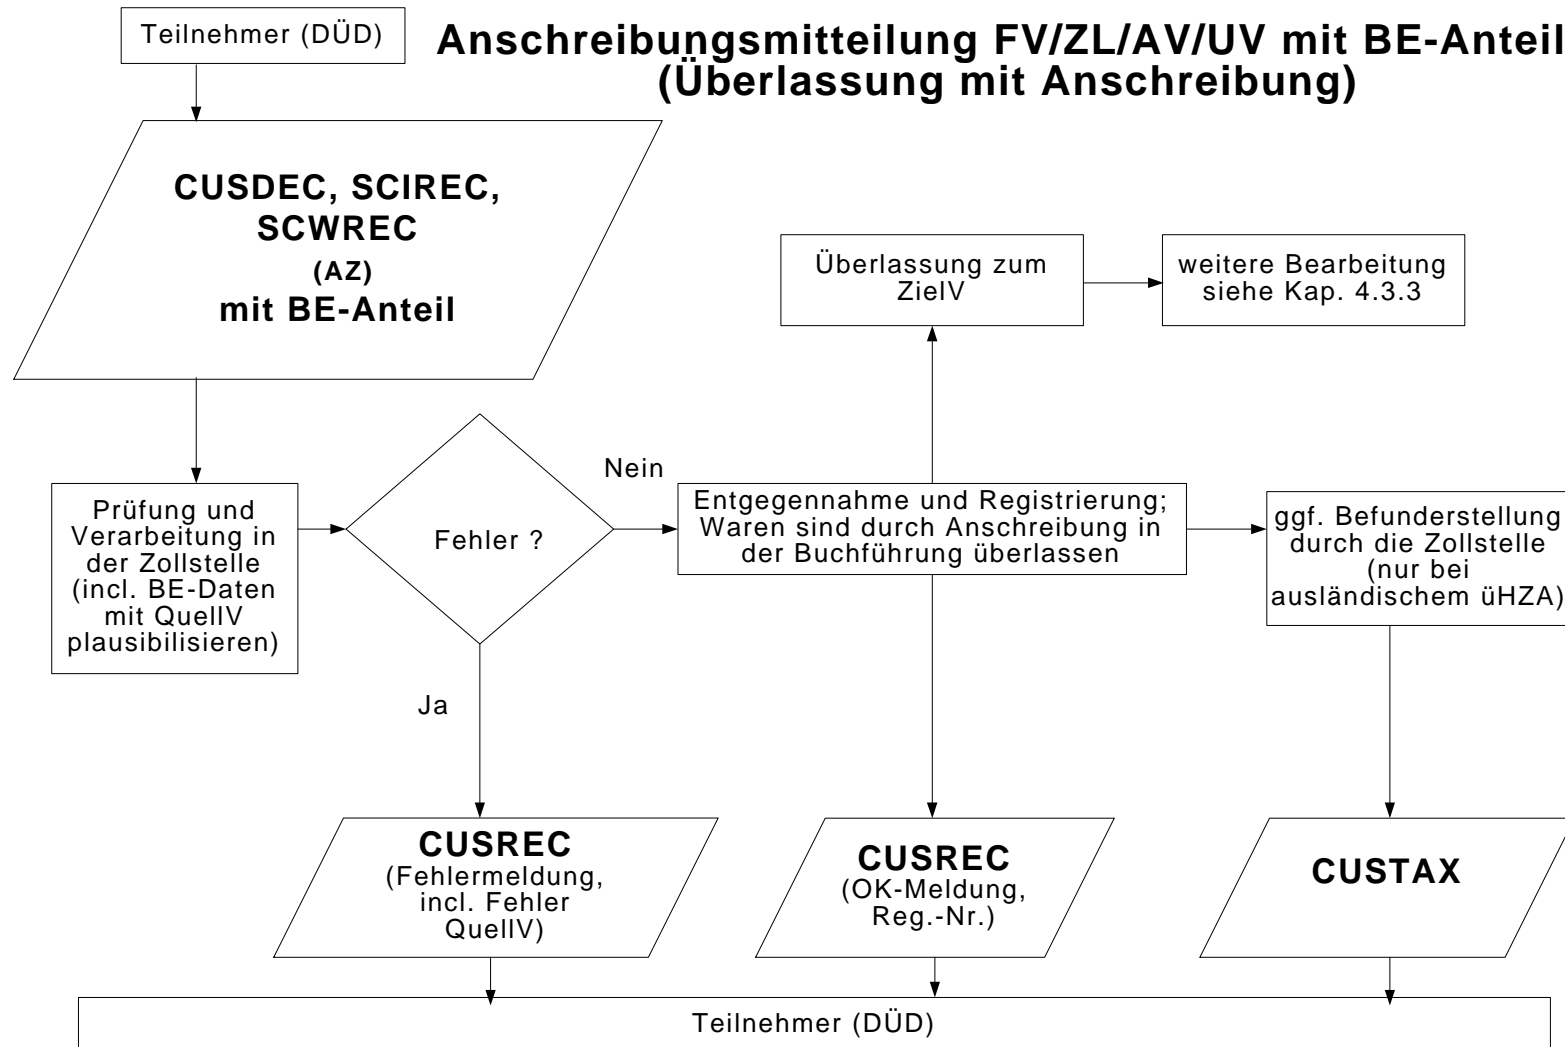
Teilnehmer (DÜD)

Anschreibungsmitteilung FV/ZL/AV/UV mit BE-Anteil (Überlassung mit Anschreibung)

CUSDEC, SCIREC, SCWREC (AZ) mit BE-Anteil

Überlassung zum ZielV

weitere Bearbeitung siehe Kap. 4.3.3

Prüfung und Verarbeitung in der Zollstelle (incl. BE-Daten mit QuellV plausibilisieren)

Fehler ?

Nein

Entgegennahme und Registrierung; Waren sind durch Anschreibung in der Buchführung überlassen

ggf. Befunderstellung durch die Zollstelle (nur bei ausländischem üHZA)

Ja

CUSREC (Fehlermeldung, incl. Fehler QuellV)

CUSREC (OK-Meldung, Reg.-Nr.)

CUSTAX

Teilnehmer (DÜD)